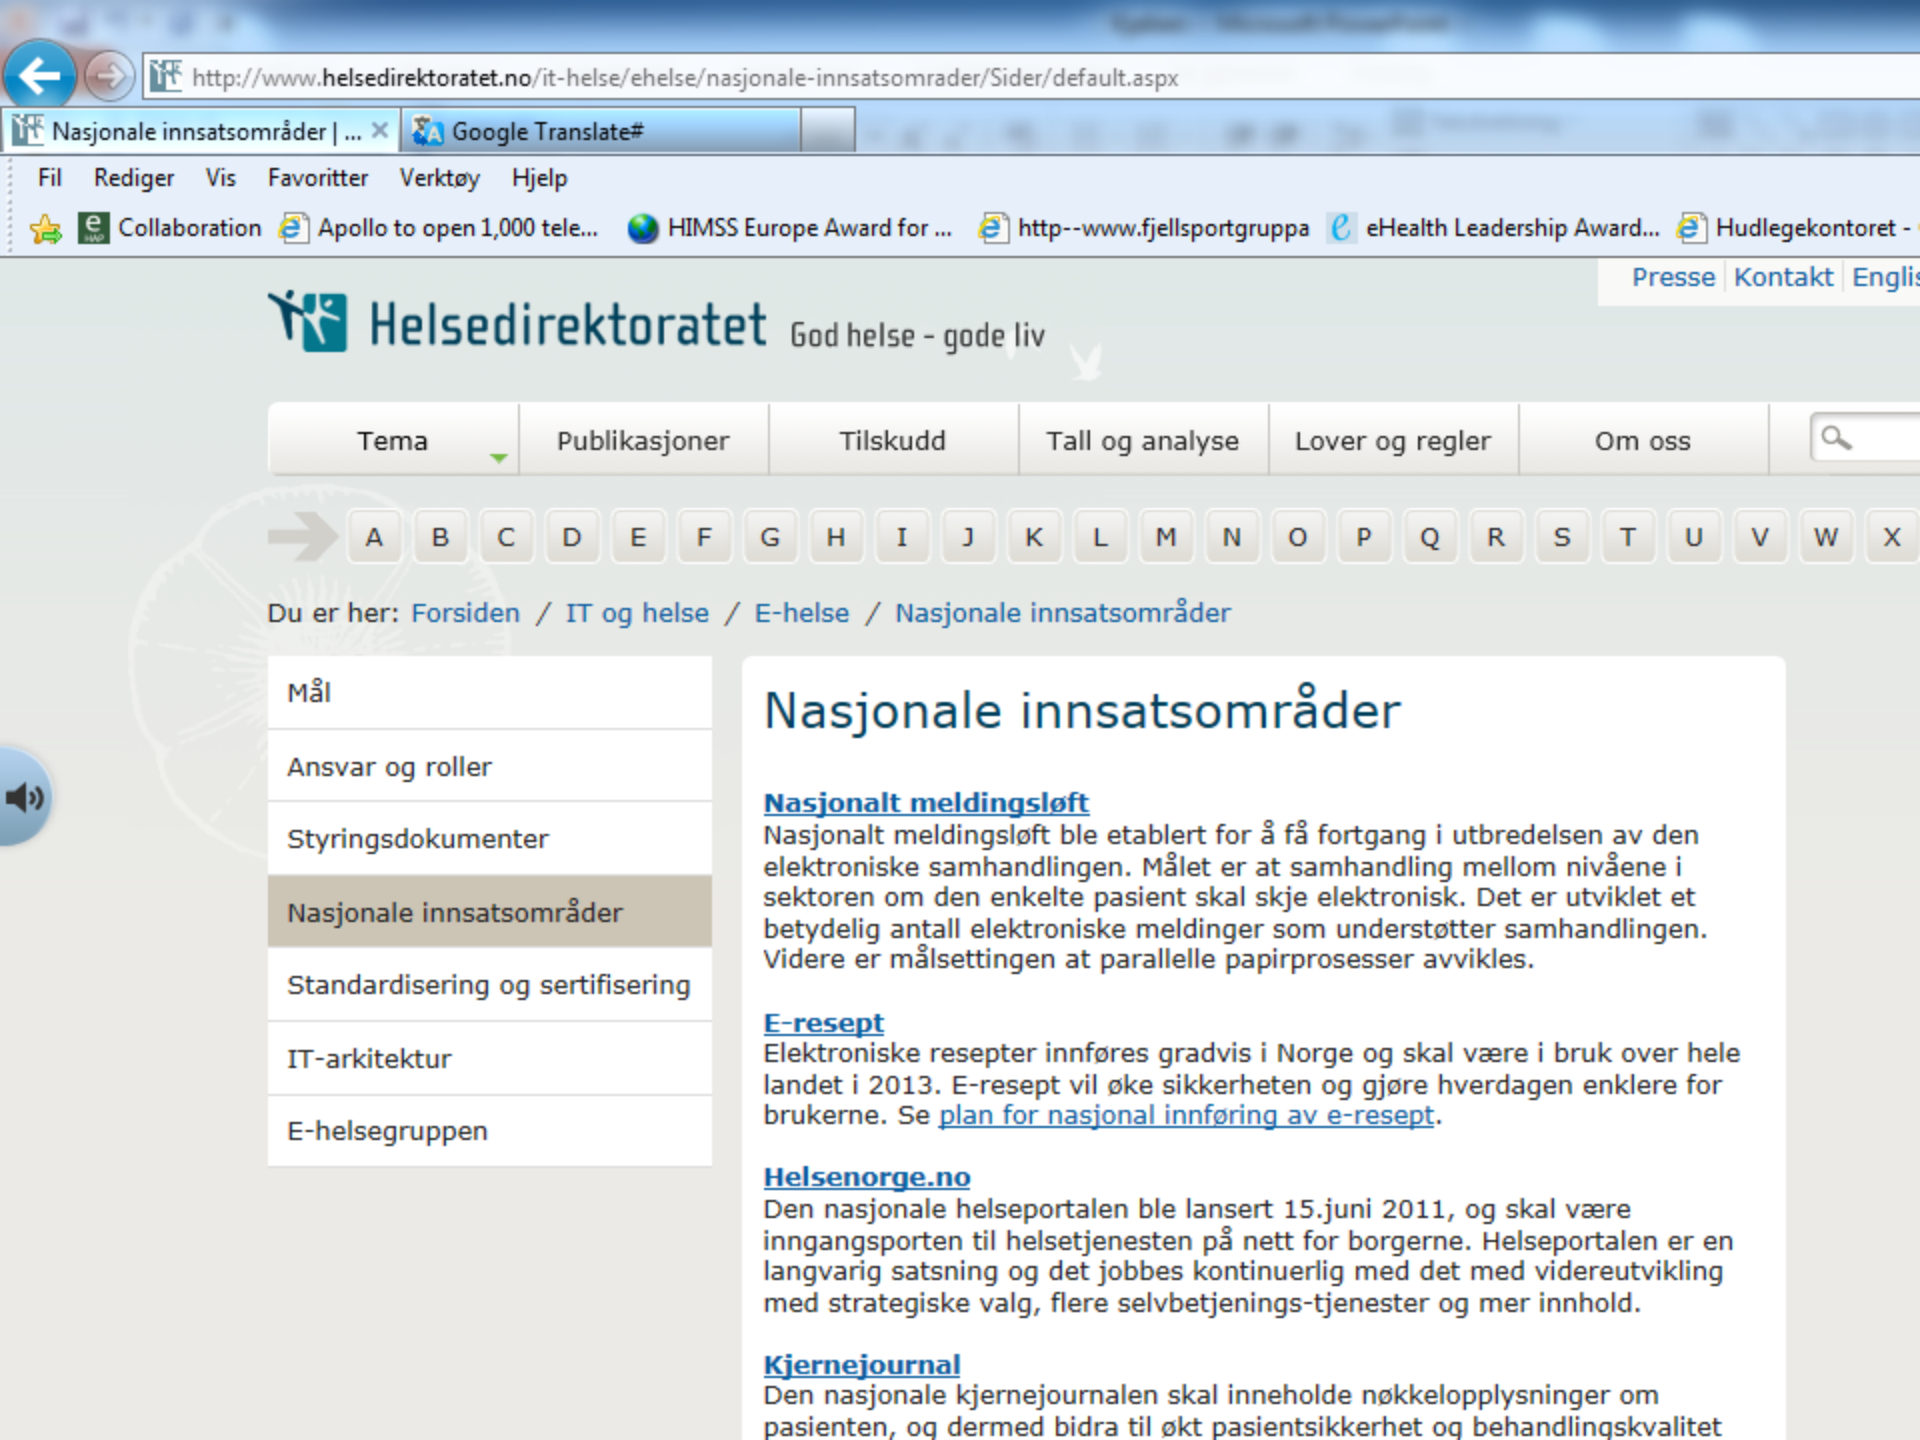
http://www.helsedirektoratet.no/it-helse/ehelse/nasjonale-innsatsomrader/Sider/default.aspx

Nasjonale innsatsområder | ... × Google Translate#

Fil Rediger Vis Favoritter Verktøy Hjelp

Collaboration Apollo to open 1,000 tele... HIMSS Europe Award for ... http--www.fjellsportgruppa eHealth Leadership Award... Hudlegekontoret -

Presse Kontakt Englis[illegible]

Helsedirektoratet God helse - gode liv

Tema Publikasjoner Tilskudd Tall og analyse Lover og regler Om oss

A B C D E F G H I J K L M N O P Q R S T U V W X

Du er her: Forsiden / IT og helse / E-helse / Nasjonale innsatsområder

Mål
Ansvar og roller
Styringsdokumenter
Nasjonale innsatsområder
Standardisering og sertifisering
IT-arkitektur
E-helsegruppen

Nasjonale innsatsområder

Nasjonalt meldingsløft
Nasjonalt meldingsløft ble etablert for å få fortgang i utbredelsen av den elektroniske samhandlingen. Målet er at samhandling mellom nivåene i sektoren om den enkelte pasient skal skje elektronisk. Det er utviklet et betydelig antall elektroniske meldinger som understøtter samhandlingen. Videre er målsettingen at parallelle papirprosesser avvikles.

E-resept
Elektroniske resepter innføres gradvis i Norge og skal være i bruk over hele landet i 2013. E-resept vil øke sikkerheten og gjøre hverdagen enklere for brukerne. Se plan for nasjonal innføring av e-resept.

Helsenorge.no
Den nasjonale helseportalen ble lansert 15.juni 2011, og skal være inngangsporten til helsetjenesten på nett for borgerne. Helseportalen er en langvarig satsning og det jobbes kontinuerlig med det med videreutvikling med strategiske valg, flere selvbetjenings-tjenester og mer innhold.

Kjernejournal
Den nasjonale kjernejournalen skal inneholde nøkkelopplysninger om pasienten, og dermed bidra til økt pasientsikkerhet og behandlingskvalitet